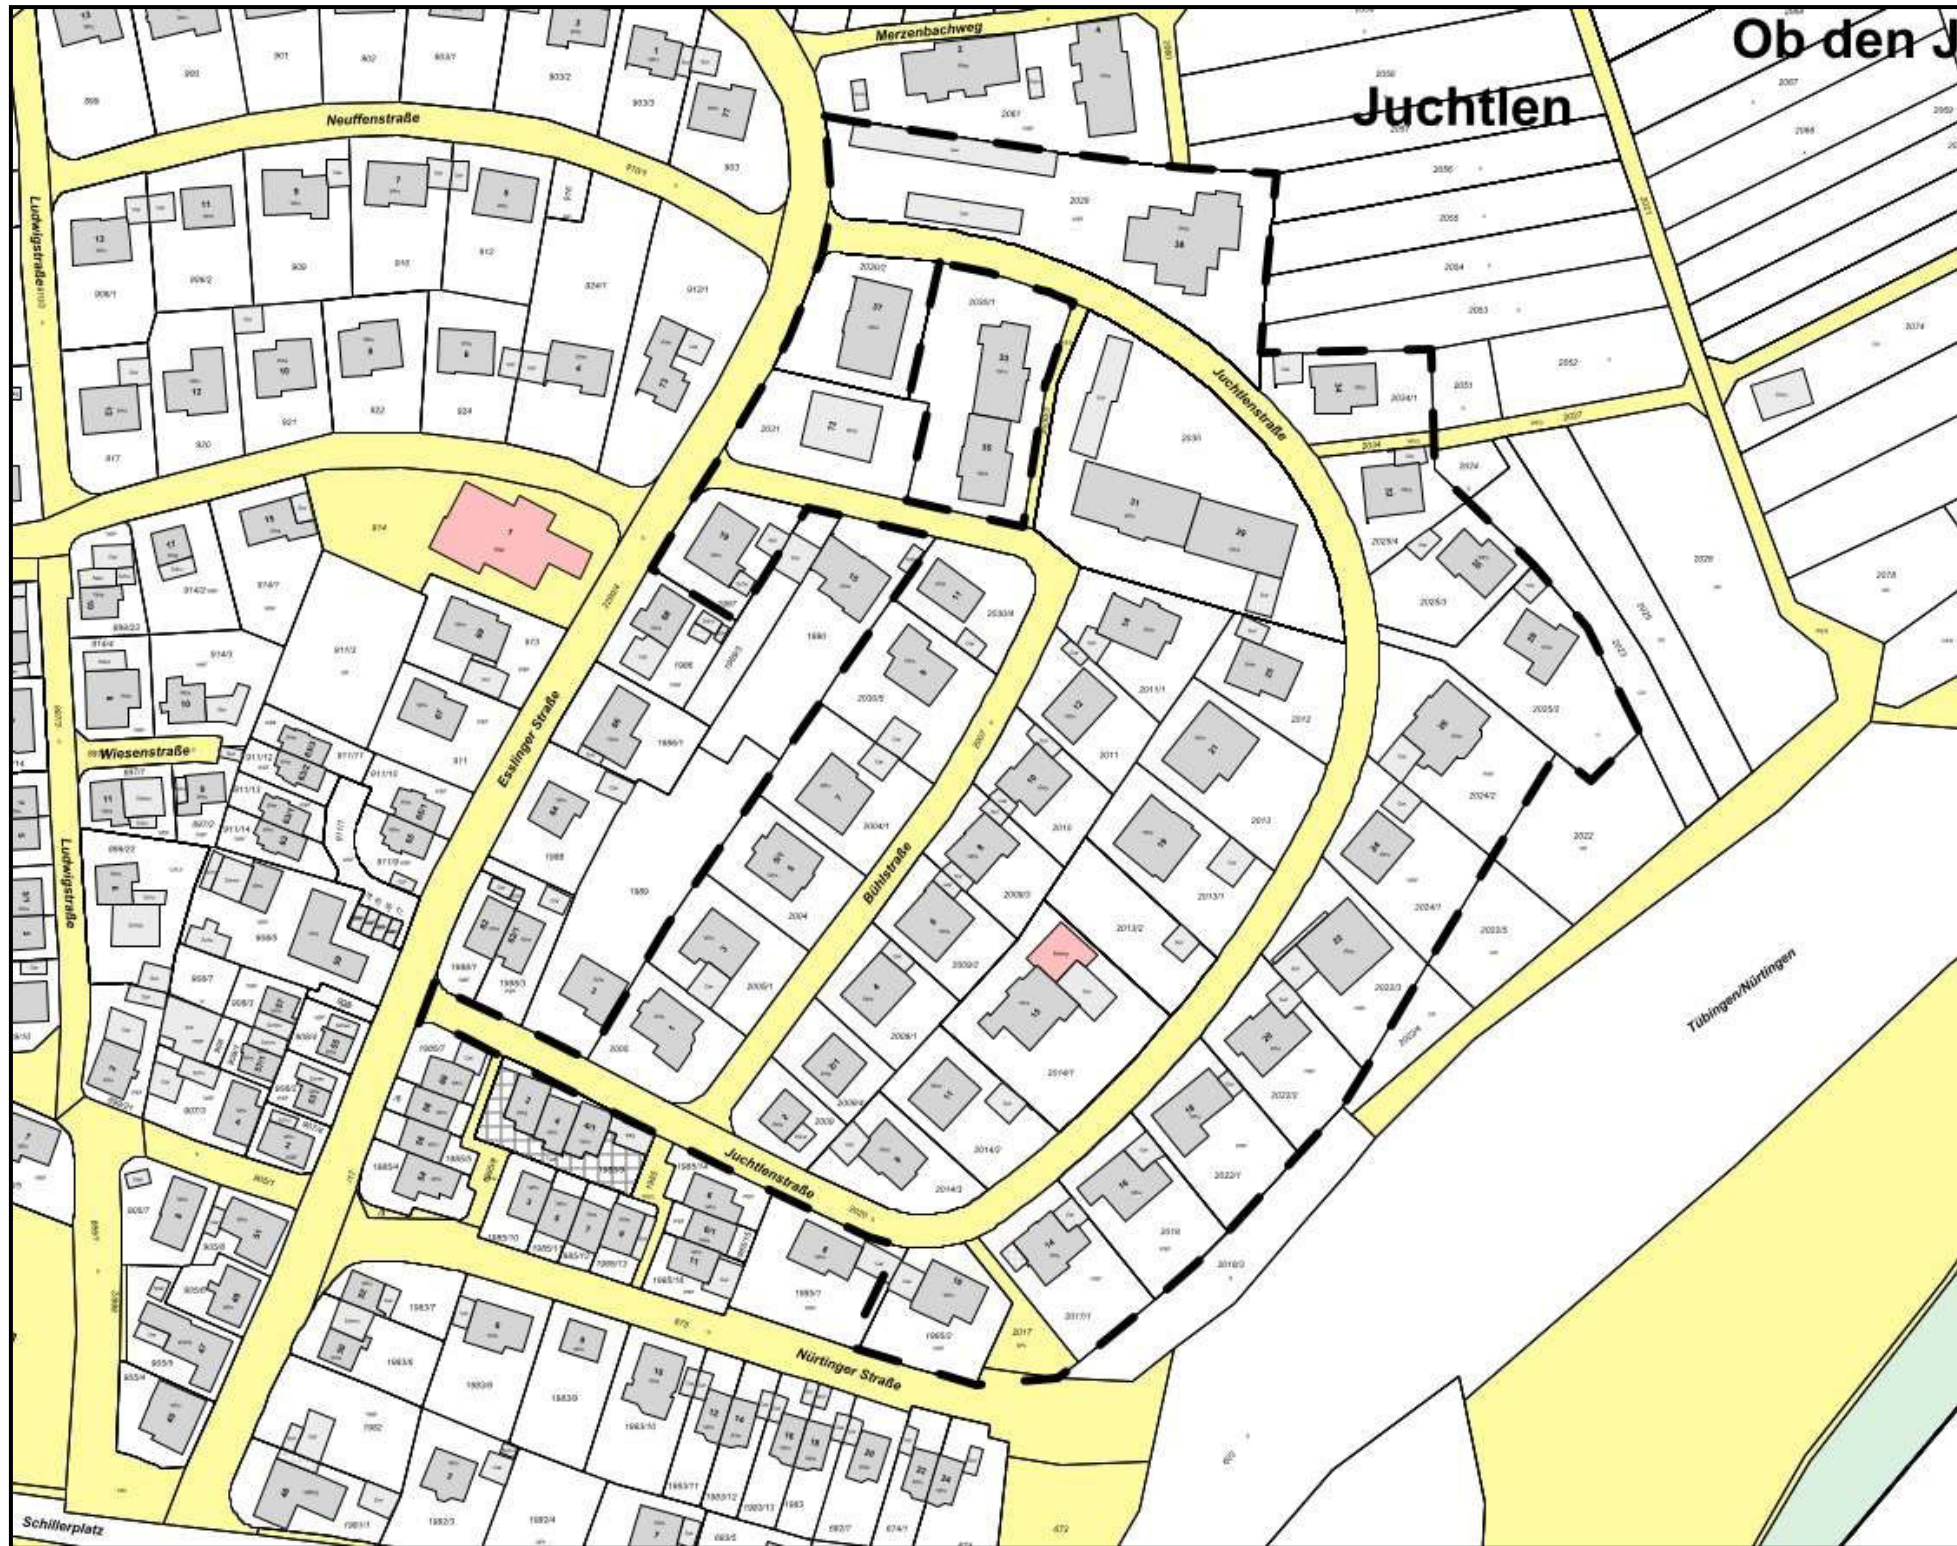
Ob den J

Juchtlen

Merzenbachweg

Neuffenstraße

Ludwigstraße

Juchtlenstraße

Esslinger Straße

Bühlstraße

Wiesenstraße

Ludwigstraße

Juchtlenstraße

Nürtinger Straße

Tübingen/Nürtingen

Schillerplatz